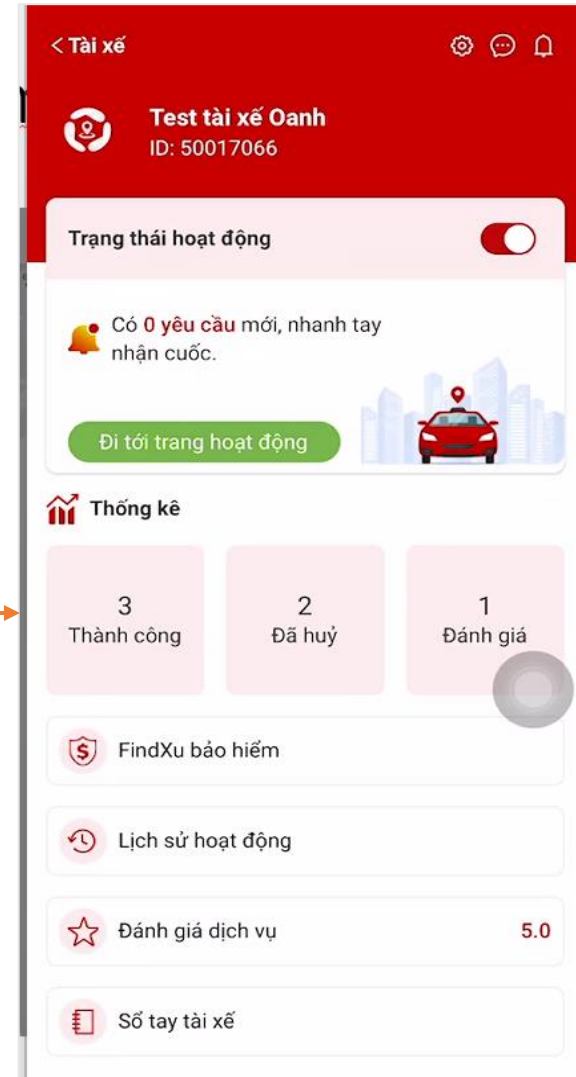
< Tài xế

Test tài xế Oanh
ID: 50017066

Trạng thái hoạt động

Có 0 yêu cầu mới, nhanh tay nhận cuốc.

Đi tới trang hoạt động

Thống kê

| 3 | 2 | 1 |
|---|---|---|
| Thành công | Đã huỷ | Đánh giá |

FindXu bảo hiểm

Lịch sử hoạt động

Đánh giá dịch vụ 5.0

Sổ tay tài xế